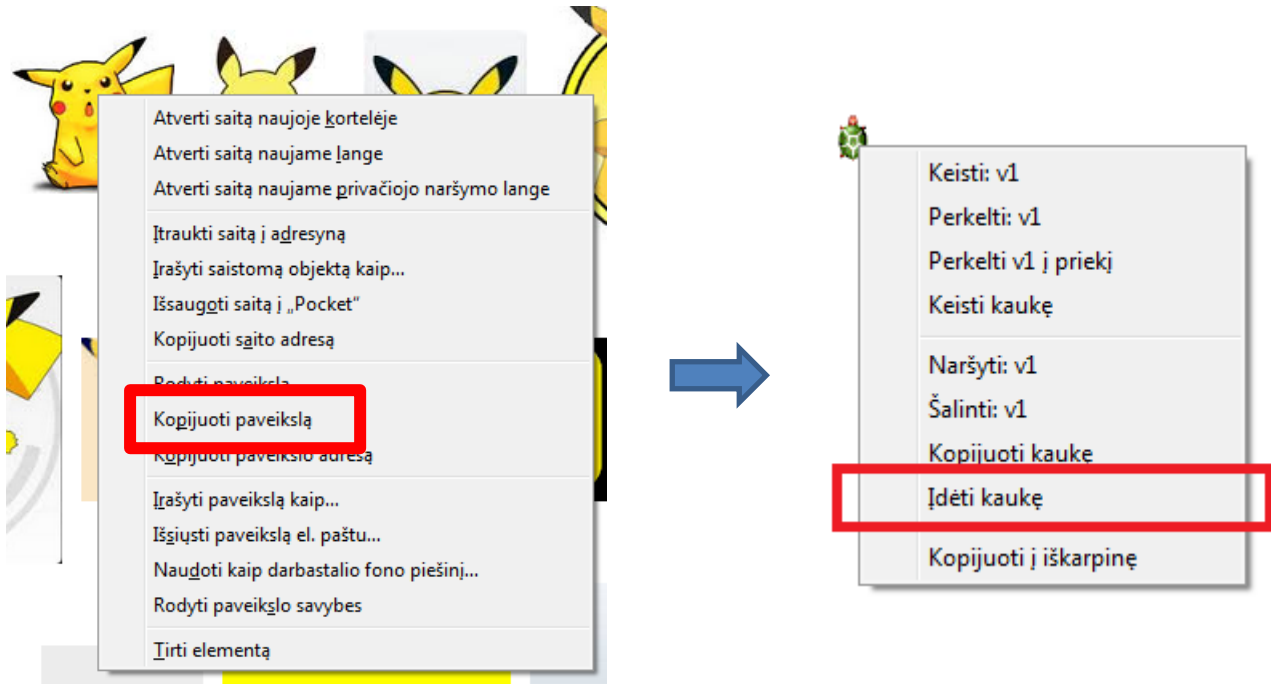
Atverti saitą naujoje kortelėje
Atverti saitą naujame lange
Atverti saitą naujame privačiojo naršymo lange

Įtraukti saitą į adresyną
Įrašyti saistomą objektą kaip...
Išsaugoti saitą į „Pocket"
Kopijuoti saito adresą

Rodyti paveikslą
Kopijuoti paveikslą
Kopijuoti paveikslo adresą

Įrašyti paveikslą kaip...
Išsiųsti paveikslą el. paštu...
Naudoti kaip darbastalio fono piešinį...
Rodyti paveikslo savybes

Tirti elementą

Keisti: v1
Perkelti: v1
Perkelti v1 į priekį
Keisti kaukę

Naršyti: v1
Šalinti: v1
Kopijuoti kaukę
Įdėti kaukę

Kopijuoti į iškarpinę